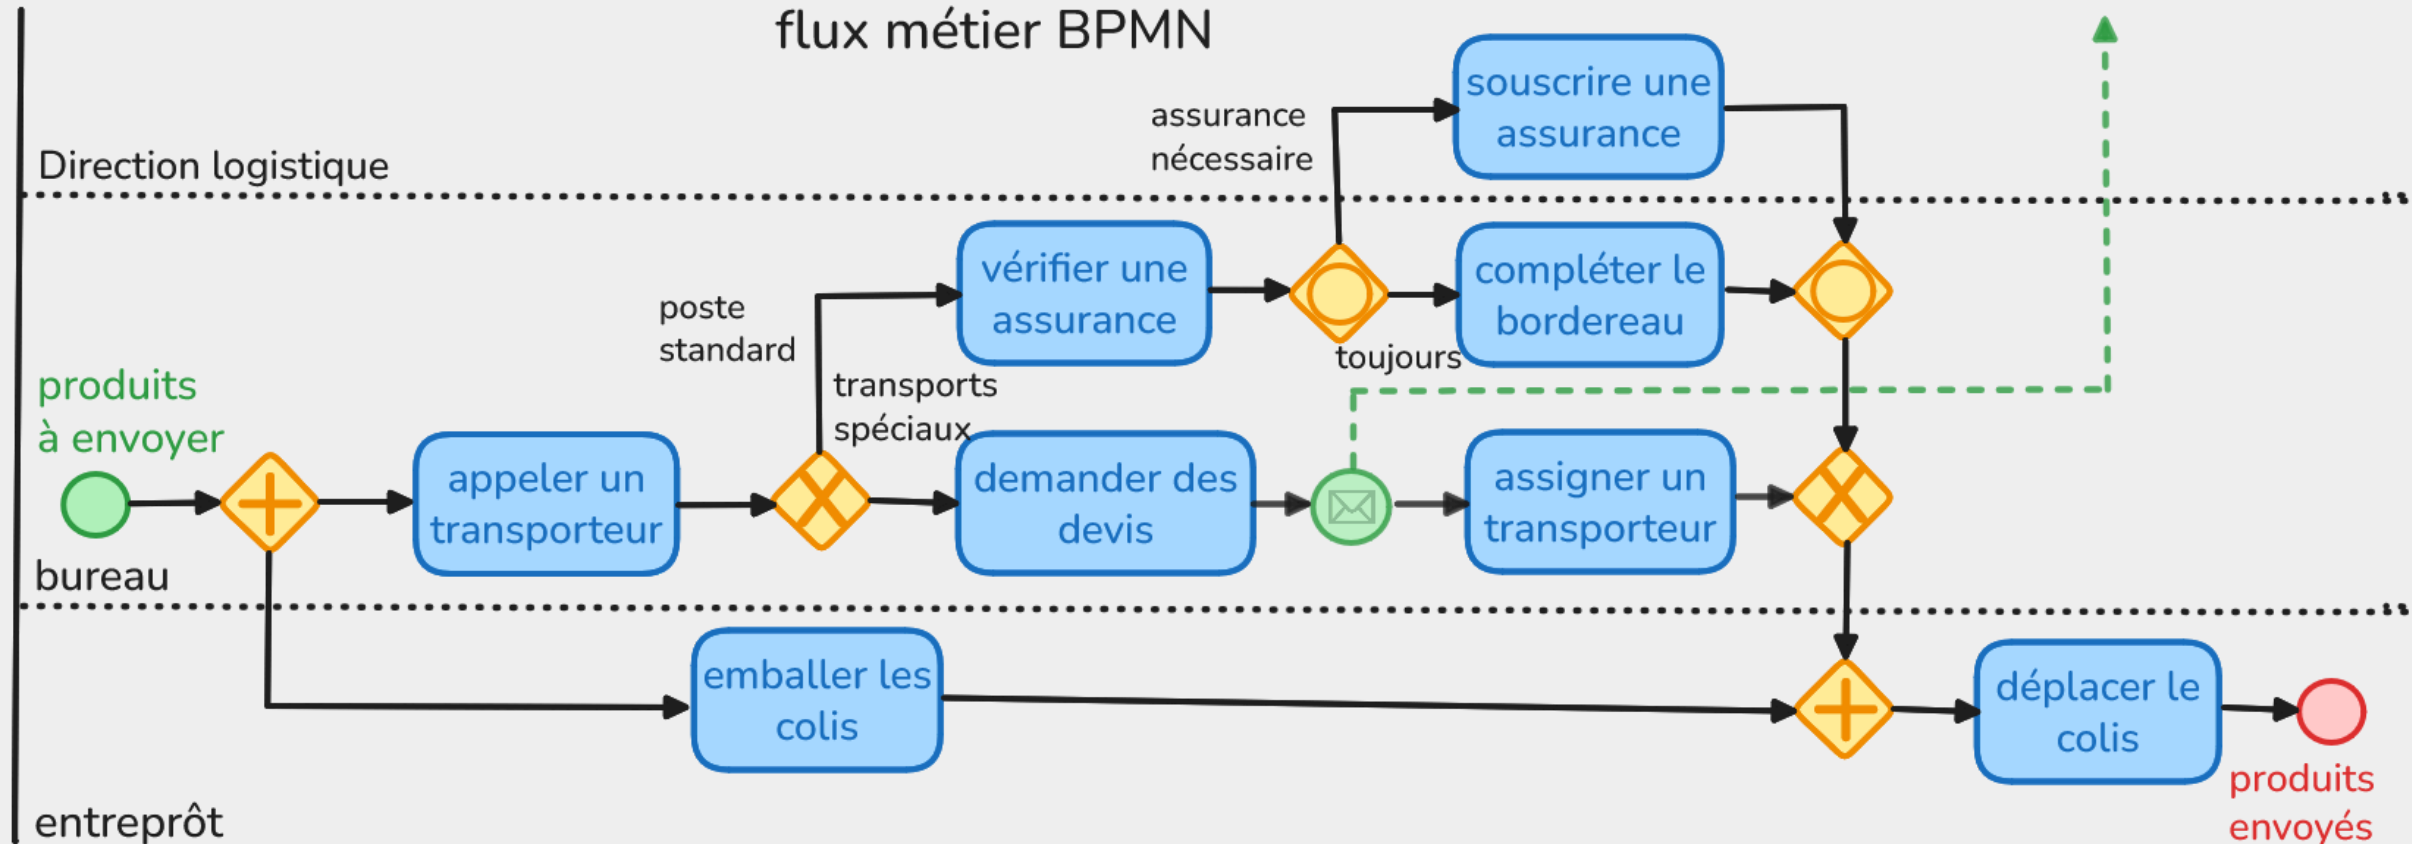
flux métier BPMN

Direction logistique

assurance nécessaire

souscrire une assurance

poste standard

vérifier une assurance

compléter le bordereau

toujours

transports spéciaux

produits à envoyer

appeler un transporteur

demander des devis

assigner un transporteur

bureau

emballer les colis

déplacer le colis

produits envoyés

entreprôt